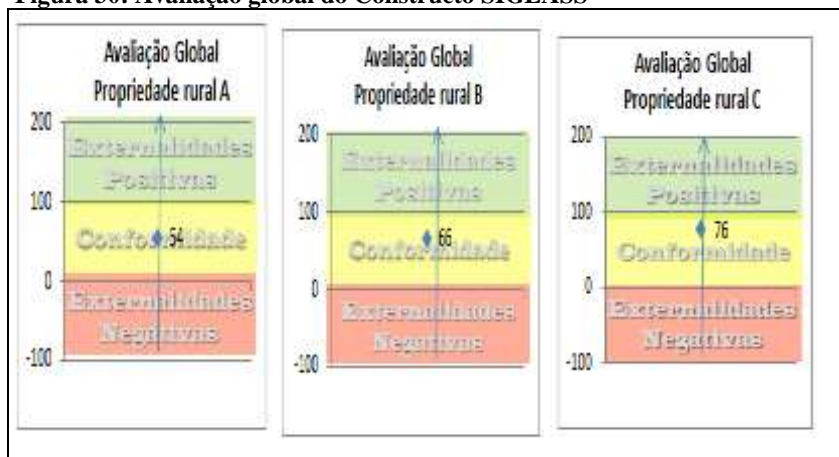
Figura 50: Avaliação global do Constructo SIGEASS

Avaliação Global
Propriedade rural A

200
100
0
-100

Externalidades Positivas
Conformidade
54
Externalidades Negativas

Avaliação Global
Propriedade rural B

200
100
0
-100

Externalidades Positivas
Conformidade
66
Externalidades Negativas

Avaliação Global
Propriedade rural C

200
100
0
-100

Externalidades Positivas
Conformidade
76
Externalidades Negativas